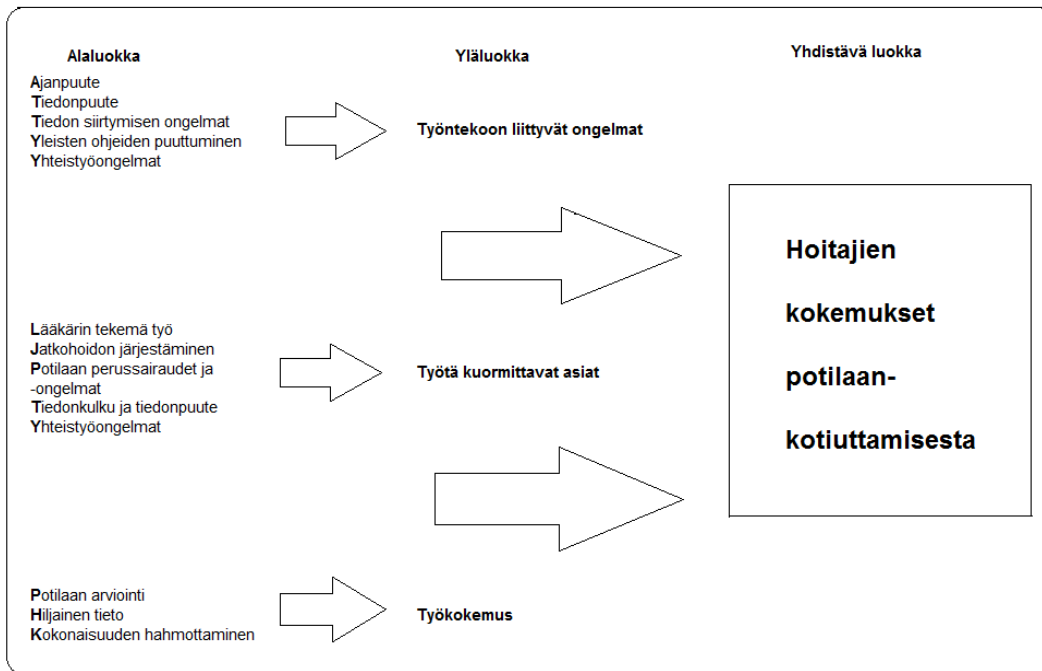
Alaluokka

Yläluokka

Yhdistävä luokka

Ajanpuute
Tiedonpuute
Tiedon siirtymisen ongelmat
Yleisten ohjeiden puuttuminen
Yhteistyöongelmat

Työntekoon liittyvät ongelmat

Hoitajien kokemukset potilaan-kotiuttamisesta

Lääkärin tekemä työ
Jatkohoidon järjestäminen
Potilaan perussairaudet ja -ongelmat
Tiedonkulku ja tiedonpuute
Yhteistyöongelmat

Työtä kuormittavat asiat

Potilaan arviointi
Hiljainen tieto
Kokonaisuuden hahmottaminen

Työkokemus